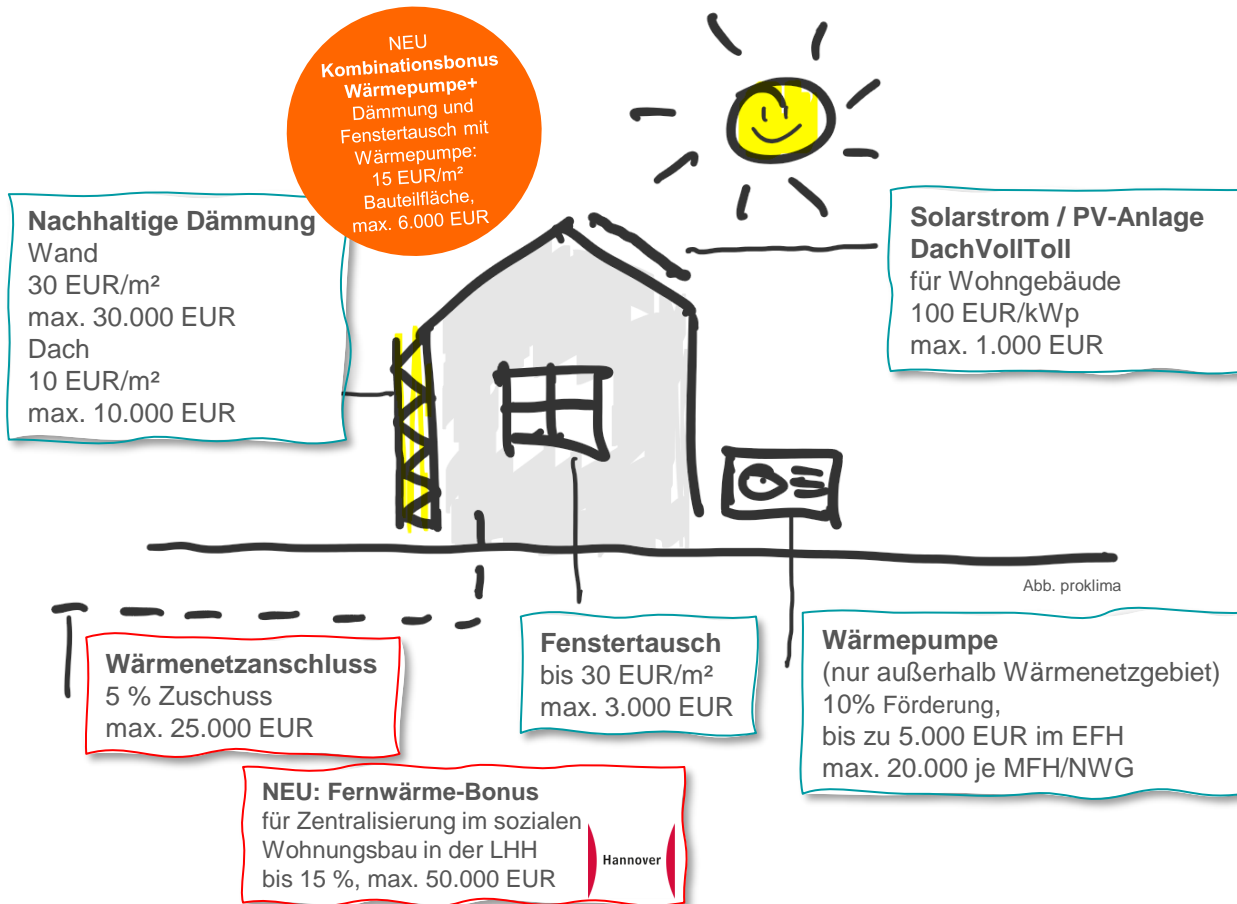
NEU
Kombinationsbonus Wärmepumpe+
Dämmung und Fenstertausch mit Wärmepumpe:
15 EUR/m²
Bauteilfläche,
max. 6.000 EUR

Nachhaltige Dämmung
Wand
30 EUR/m²
max. 30.000 EUR
Dach
10 EUR/m²
max. 10.000 EUR

Solarstrom / PV-Anlage
DachVollToll
für Wohngebäude
100 EUR/kWp
max. 1.000 EUR

Abb. proklima

Wärmenetzanschluss
5 % Zuschuss
max. 25.000 EUR

Fenstertausch
bis 30 EUR/m²
max. 3.000 EUR

Wärmepumpe
(nur außerhalb Wärmenetzgebiet)
10% Förderung,
bis zu 5.000 EUR im EFH
max. 20.000 je MFH/NWG

NEU: Fernwärme-Bonus
für Zentralisierung im sozialen Wohnungsbau in der LHH
bis 15 %, max. 50.000 EUR

Hannover